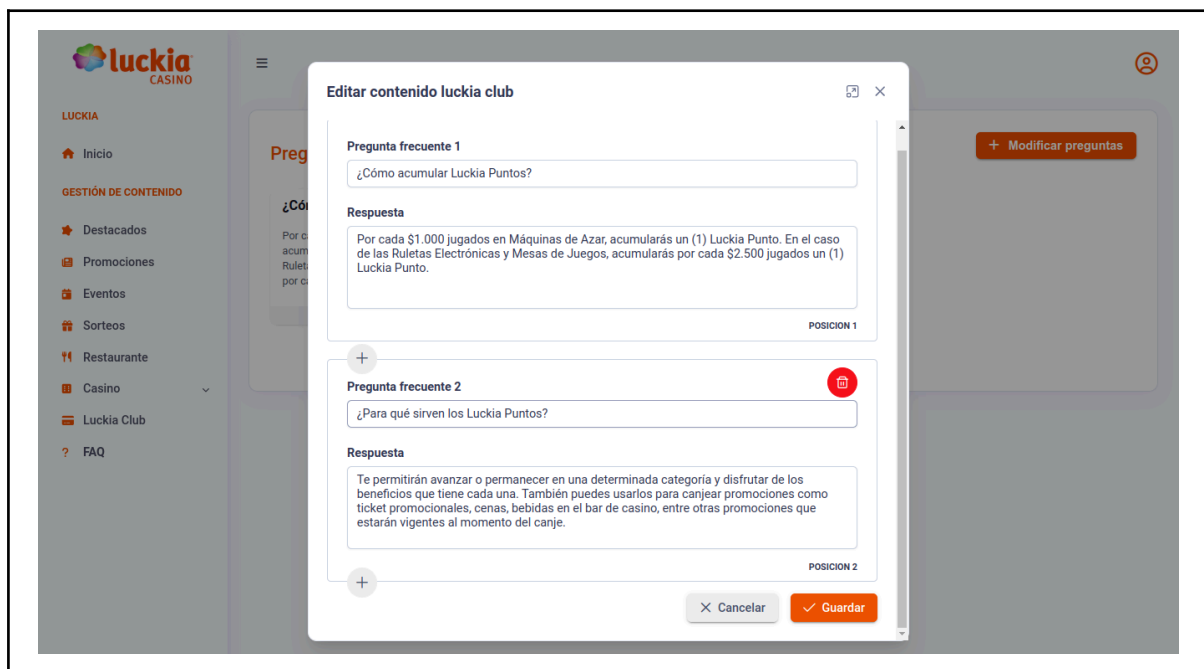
luckia CASINO

LUCKIA

Inicio

GESTIÓN DE CONTENIDO

Destacados

Promociones

Eventos

Sorteos

Restaurante

Casino

Luckia Club

? FAQ

Preg

¿Cón

Por c acum Rulet por c

+ Modificar preguntas

Editar contenido luckia club

Pregunta frecuente 1

¿Cómo acumular Luckia Puntos?

Respuesta

Por cada $1.000 jugados en Máquinas de Azar, acumularás un (1) Luckia Punto. En el caso de las Ruletas Electrónicas y Mesas de Juegos, acumularás por cada $2.500 jugados un (1) Luckia Punto.

POSICION 1

+

Pregunta frecuente 2

¿Para qué sirven los Luckia Puntos?

Respuesta

Te permitirán avanzar o permanecer en una determinada categoría y disfrutar de los beneficios que tiene cada una. También puedes usarlos para canjear promociones como ticket promocionales, cenas, bebidas en el bar de casino, entre otras promociones que estarán vigentes al momento del canje.

POSICION 2

+

Cancelar

Guardar